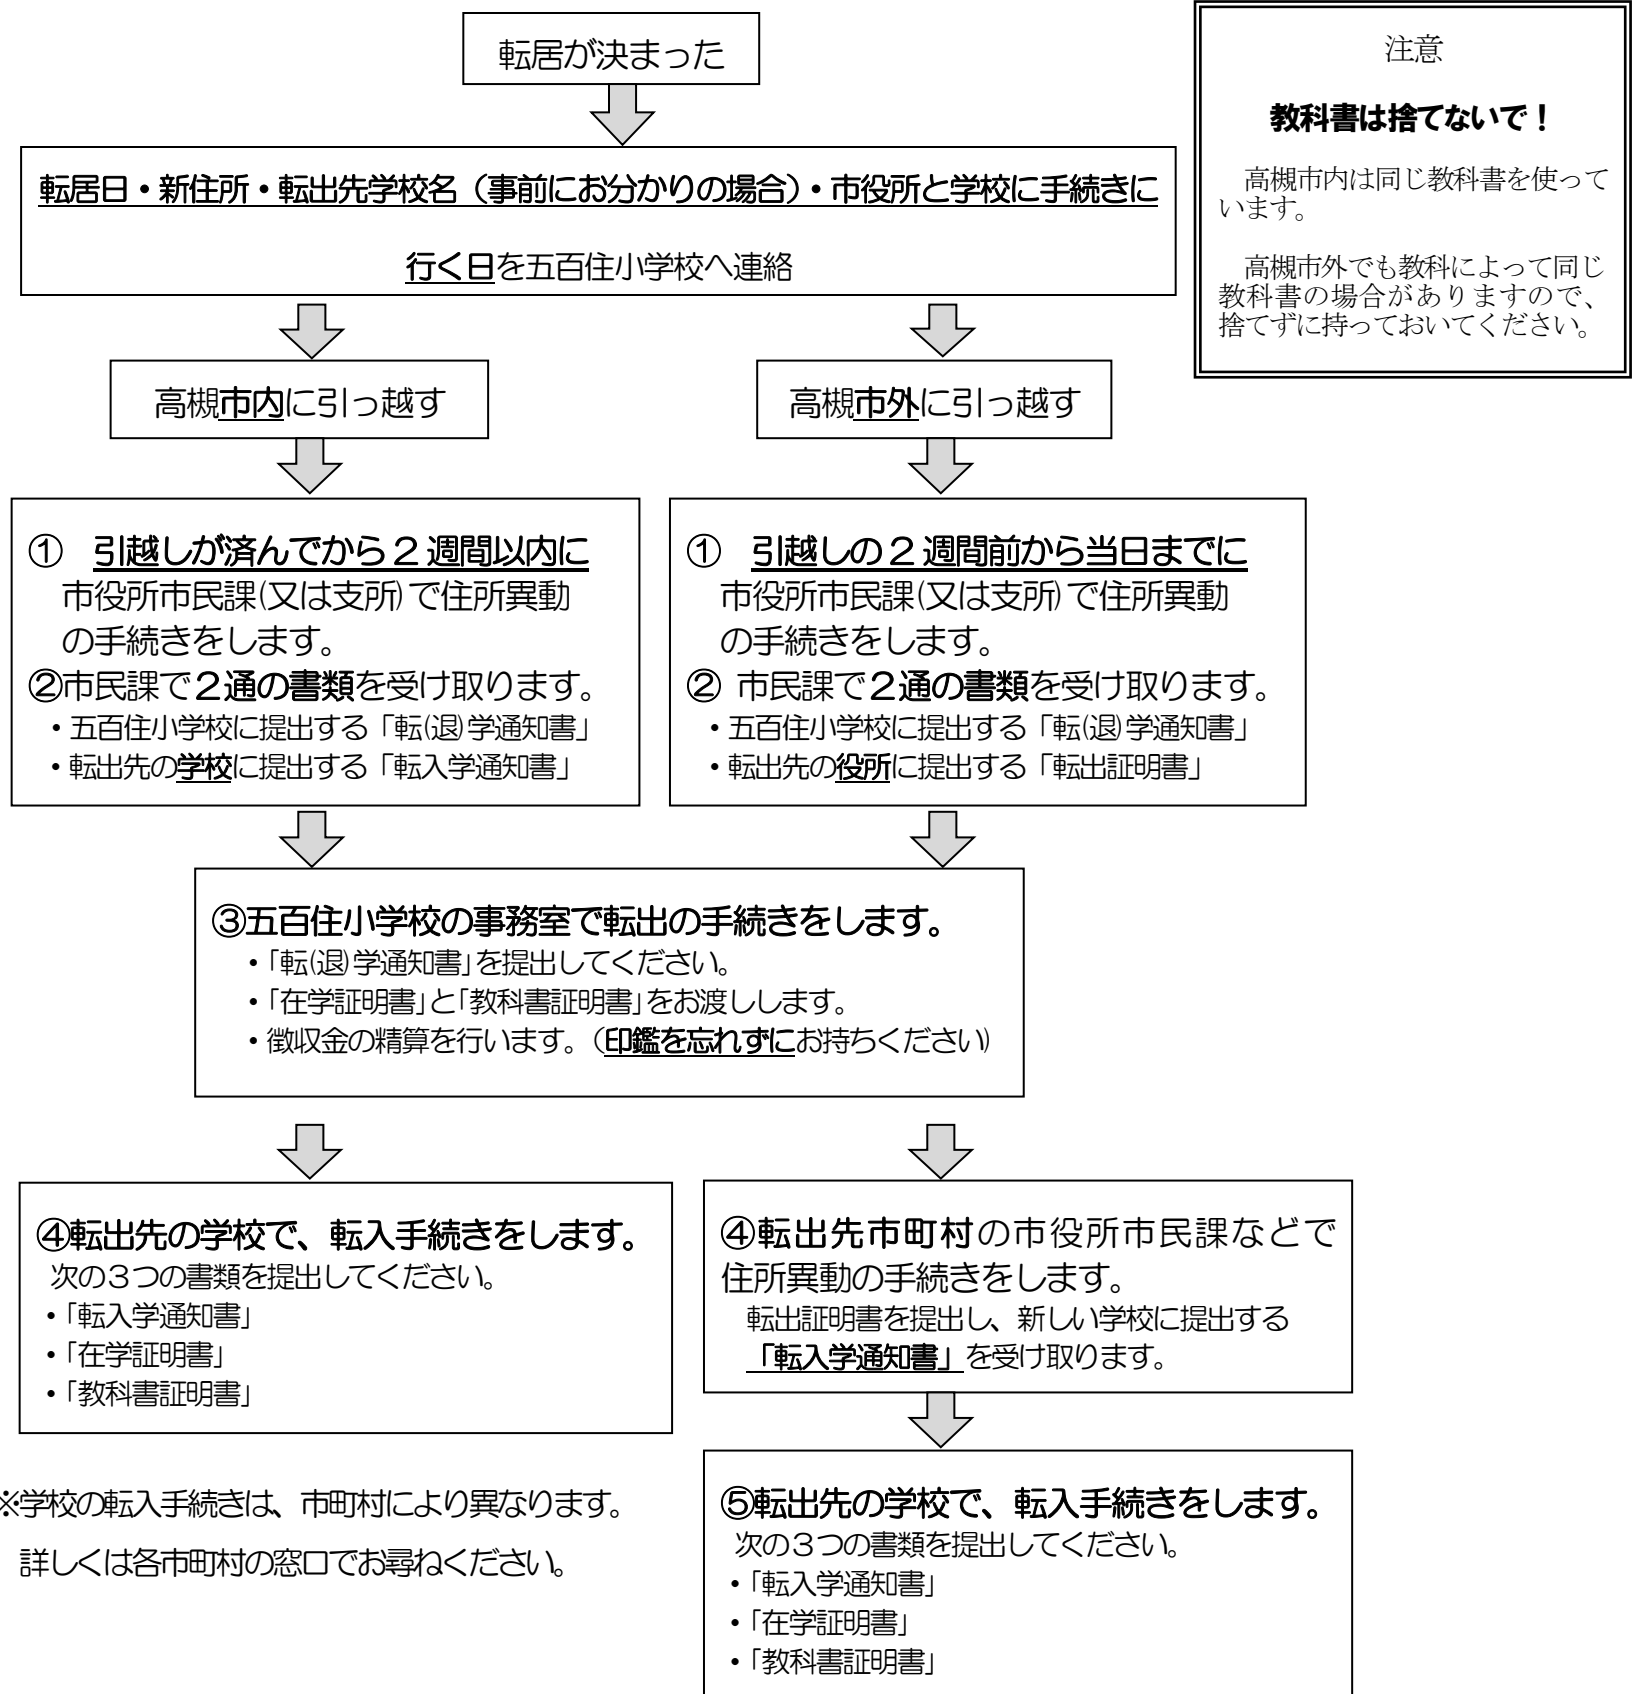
転居が決まった

転居日・新住所・転出先学校名（事前にお分かりの場合）・市役所と学校に手続きに行く日を五百住小学校へ連絡

注意

教科書は捨てないで！

高槻市内は同じ教科書を使っています。

高槻市外でも教科によって同じ教科書の場合がありますので、捨てずに持っておいてください。

高槻市内に引っ越す

① 引越しが済んでから２週間以内に
市役所市民課(又は支所)で住所異動の手続きをします。
②市民課で２通の書類を受け取ります。
・五百住小学校に提出する「転(退)学通知書」
・転出先の学校に提出する「転入学通知書」

高槻市外に引っ越す

① 引越しの２週間前から当日までに
市役所市民課(又は支所)で住所異動の手続きをします。
② 市民課で２通の書類を受け取ります。
・五百住小学校に提出する「転(退)学通知書」
・転出先の役所に提出する「転出証明書」

③五百住小学校の事務室で転出の手続きをします。
・「転(退)学通知書」を提出してください。
・「在学証明書」と「教科書証明書」をお渡しします。
・徴収金の精算を行います。（印鑑を忘れずにお持ちください）

④転出先の学校で、転入手続きをします。
次の3つの書類を提出してください。
・「転入学通知書」
・「在学証明書」
・「教科書証明書」

※学校の転入手続きは、市町村により異なります。
詳しくは各市町村の窓口でお尋ねください。

④転出先市町村の市役所市民課などで住所異動の手続きをします。
転出証明書を提出し、新しい学校に提出する「転入学通知書」を受け取ります。

⑤転出先の学校で、転入手続きをします。
次の3つの書類を提出してください。
・「転入学通知書」
・「在学証明書」
・「教科書証明書」